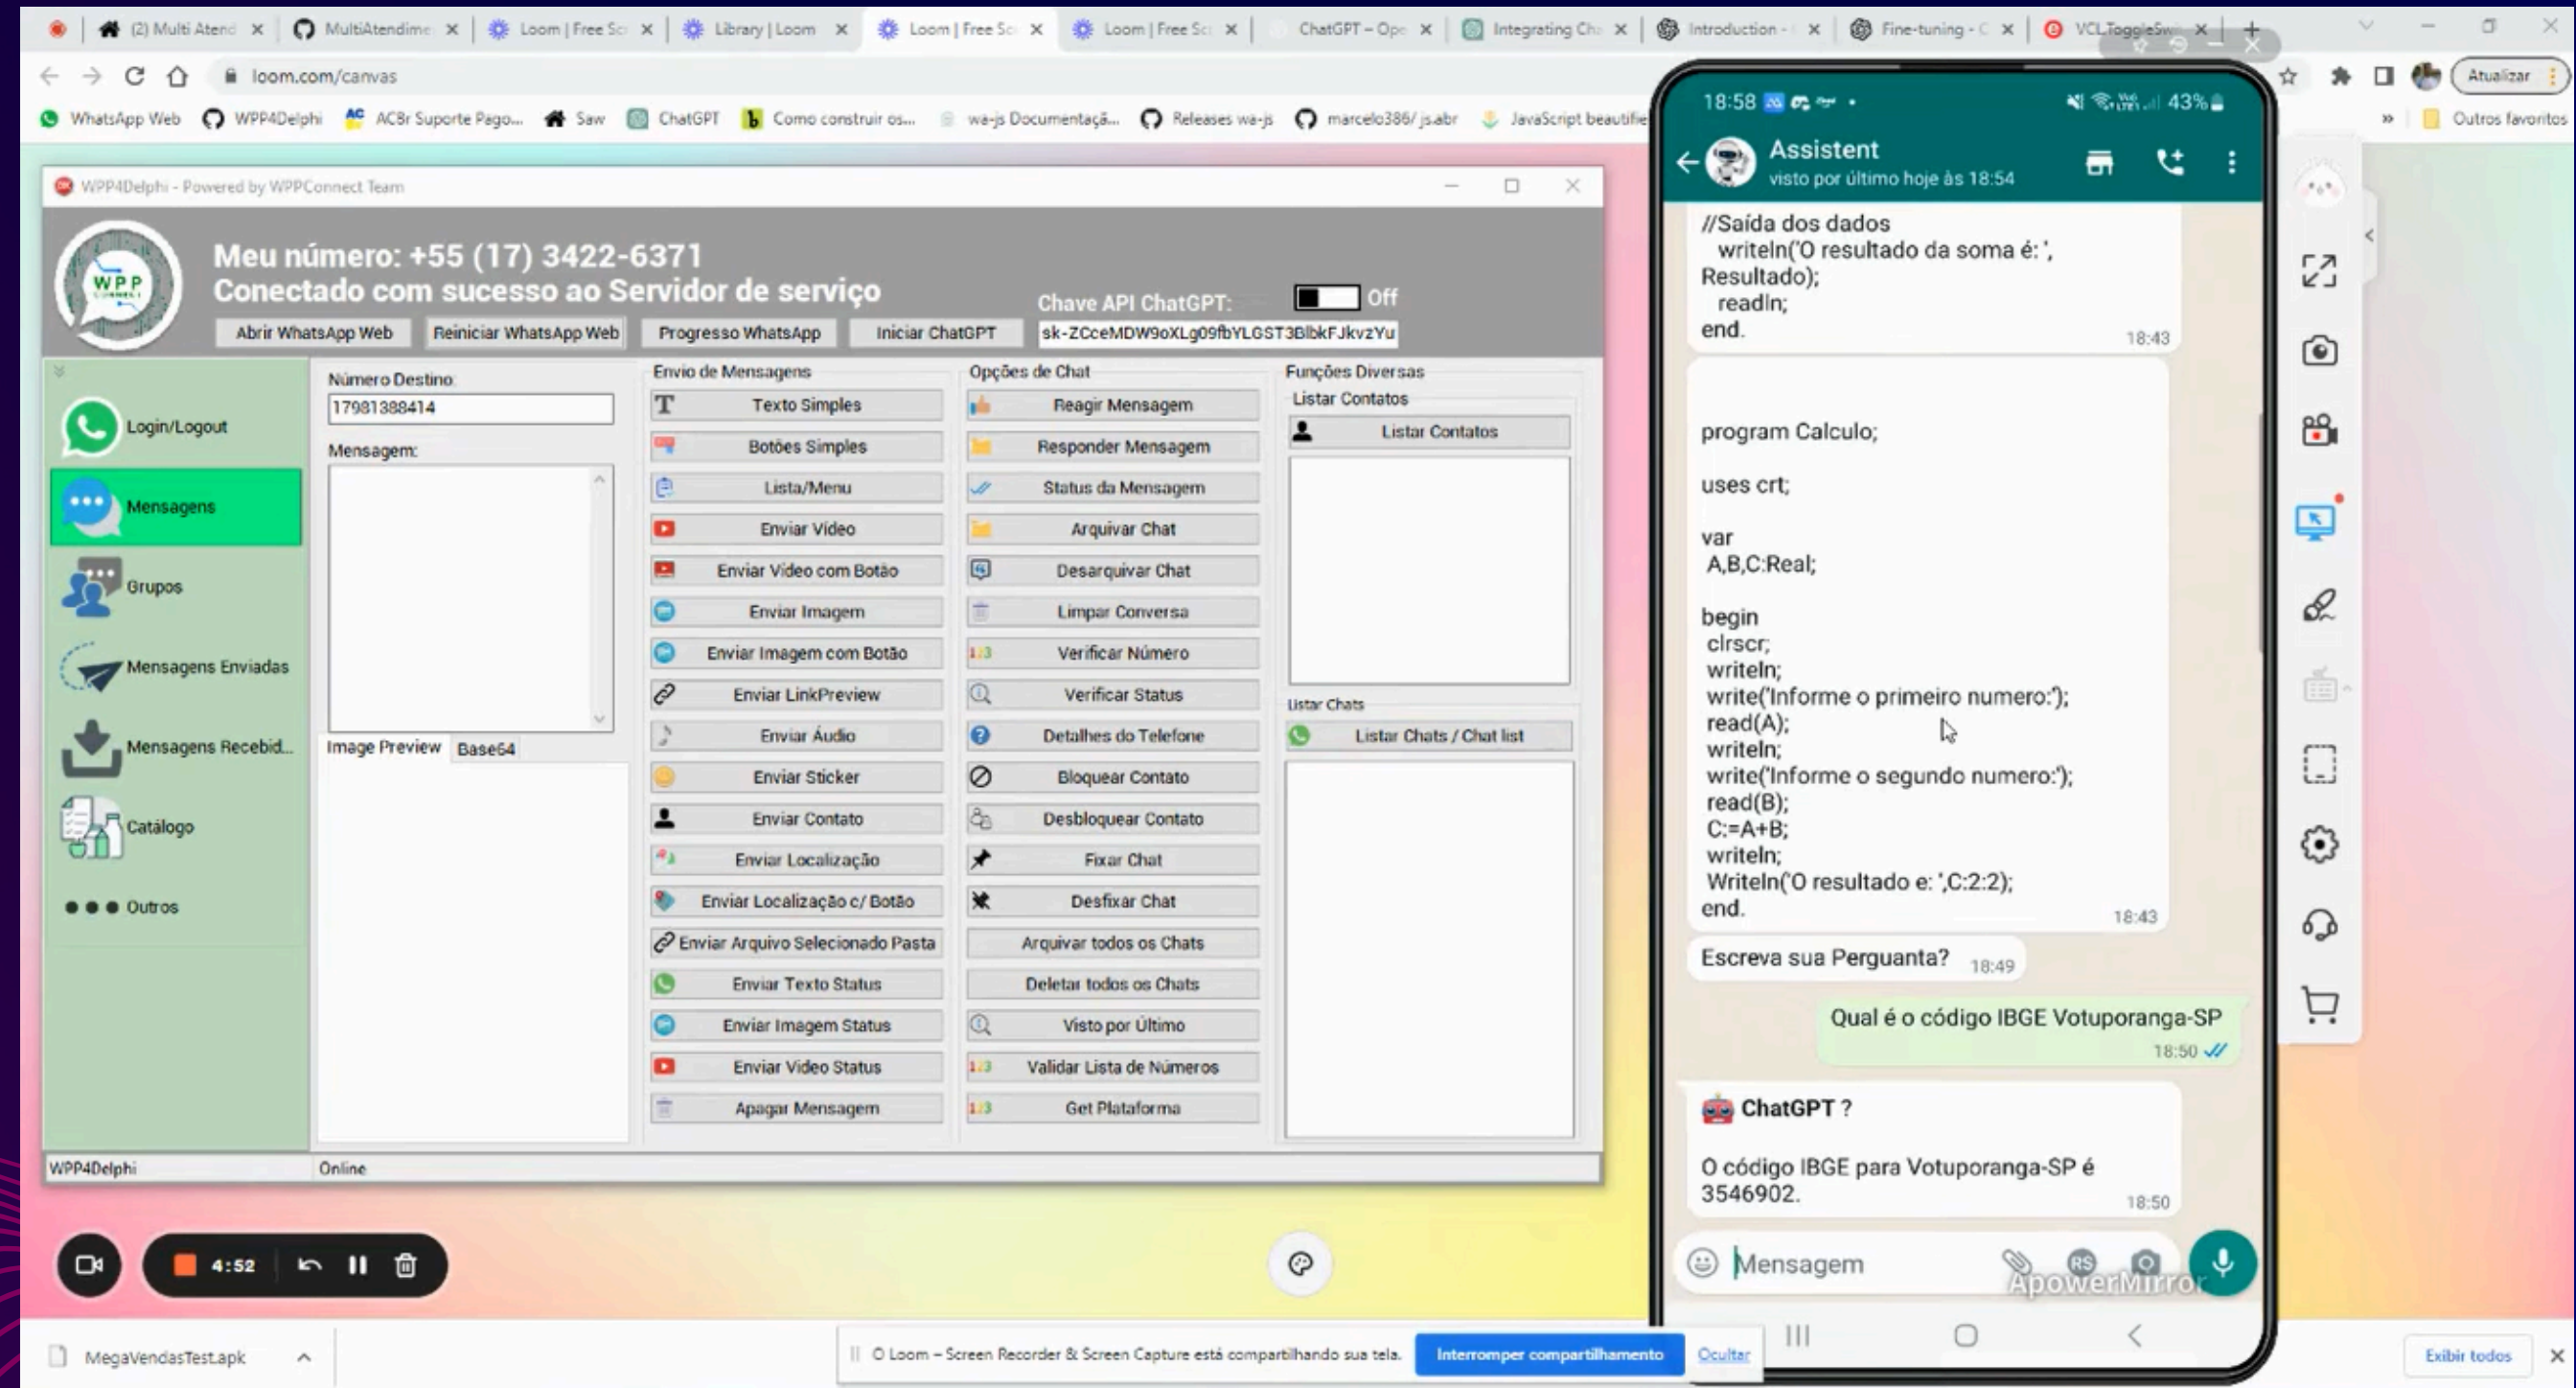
(2) Multi Atend × MultiAtendime × Loom | Free Sc × Library | Loom × Loom | Free Sc × Loom | Free Sc × ChatGPT – Ope × Integrating Ch × Introduction - × Fine-tuning - C × VCLToggleSw ×

loom.com/canvas

WhatsApp Web WPP4Delphi ACBr Suporte Pago... Saw ChatGPT Como construir os... wa-js Documentaçã... Releases wa-js marcelo386/ js.abr JavaScript beautifie » Outros favoritos

Atualizar

WPP4Delphi - Powered by WPPConnect Team

Meu número: +55 (17) 3422-6371
Conectado com sucesso ao Servidor de serviço

Abrir WhatsApp Web | Reiniciar WhatsApp Web | Progresso WhatsApp | Iniciar ChatGPT

Chave API ChatGPT: Off
sk-ZCceMDW9oXLg09fbYLGST3BlbkFJkvzYu

Login/Logout
Mensagens
Grupos
Mensagens Enviadas
Mensagens Recebid...
Catálogo
Outros

Número Destino
17981388414
Mensagem:

Image Preview Base64

Envio de Mensagens
Texto Simples
Botões Simples
Lista/Menu
Enviar Video
Enviar Video com Botão
Enviar Imagem
Enviar Imagem com Botão
Enviar LinkPreview
Enviar Áudio
Enviar Sticker
Enviar Contato
Enviar Localização
Enviar Localização c/ Botão
Enviar Arquivo Selecionado Pasta
Enviar Texto Status
Enviar Imagem Status
Enviar Video Status
Apagar Mensagem

Opções de Chat
Reagir Mensagem
Responder Mensagem
Status da Mensagem
Arquivar Chat
Desarquivar Chat
Limpar Conversa
Verificar Número
Verificar Status
Detalhes do Telefone
Bloquear Contato
Desbloquear Contato
Fixar Chat
Desfixar Chat
Arquivar todos os Chats
Deletar todos os Chats
Visto por Último
Validar Lista de Números
Get Plataforma

Funções Diversas
Listar Contatos
Listar Contatos
Listar Chats
Listar Chats / Chat list

WPP4Delphi Online

4:52

18:58 43%
Assistent
visto por último hoje às 18:54

//Saída dos dados
writeln('O resultado da soma é: ', Resultado);
readln;
end.
18:43

program Calculo;

uses crt;

var
A,B,C:Real;

begin
clrscr;
writeln;
write('Informe o primeiro numero:');
read(A);
writeln;
write('Informe o segundo numero:');
read(B);
C:=A+B;
writeln;
Writeln('O resultado e: ',C:2:2);
end.
18:43

Escreva sua Perguanta? 18:49

Qual é o código IBGE Votuporanga-SP
18:50

ChatGPT ?

O código IBGE para Votuporanga-SP é 3546902.
18:50

Mensagem

ApowerMirror

MegaVendasTest.apk

O Loom – Screen Recorder & Screen Capture está compartilhando sua tela. Interromper compartilhamento Ocultar

Exibir todos